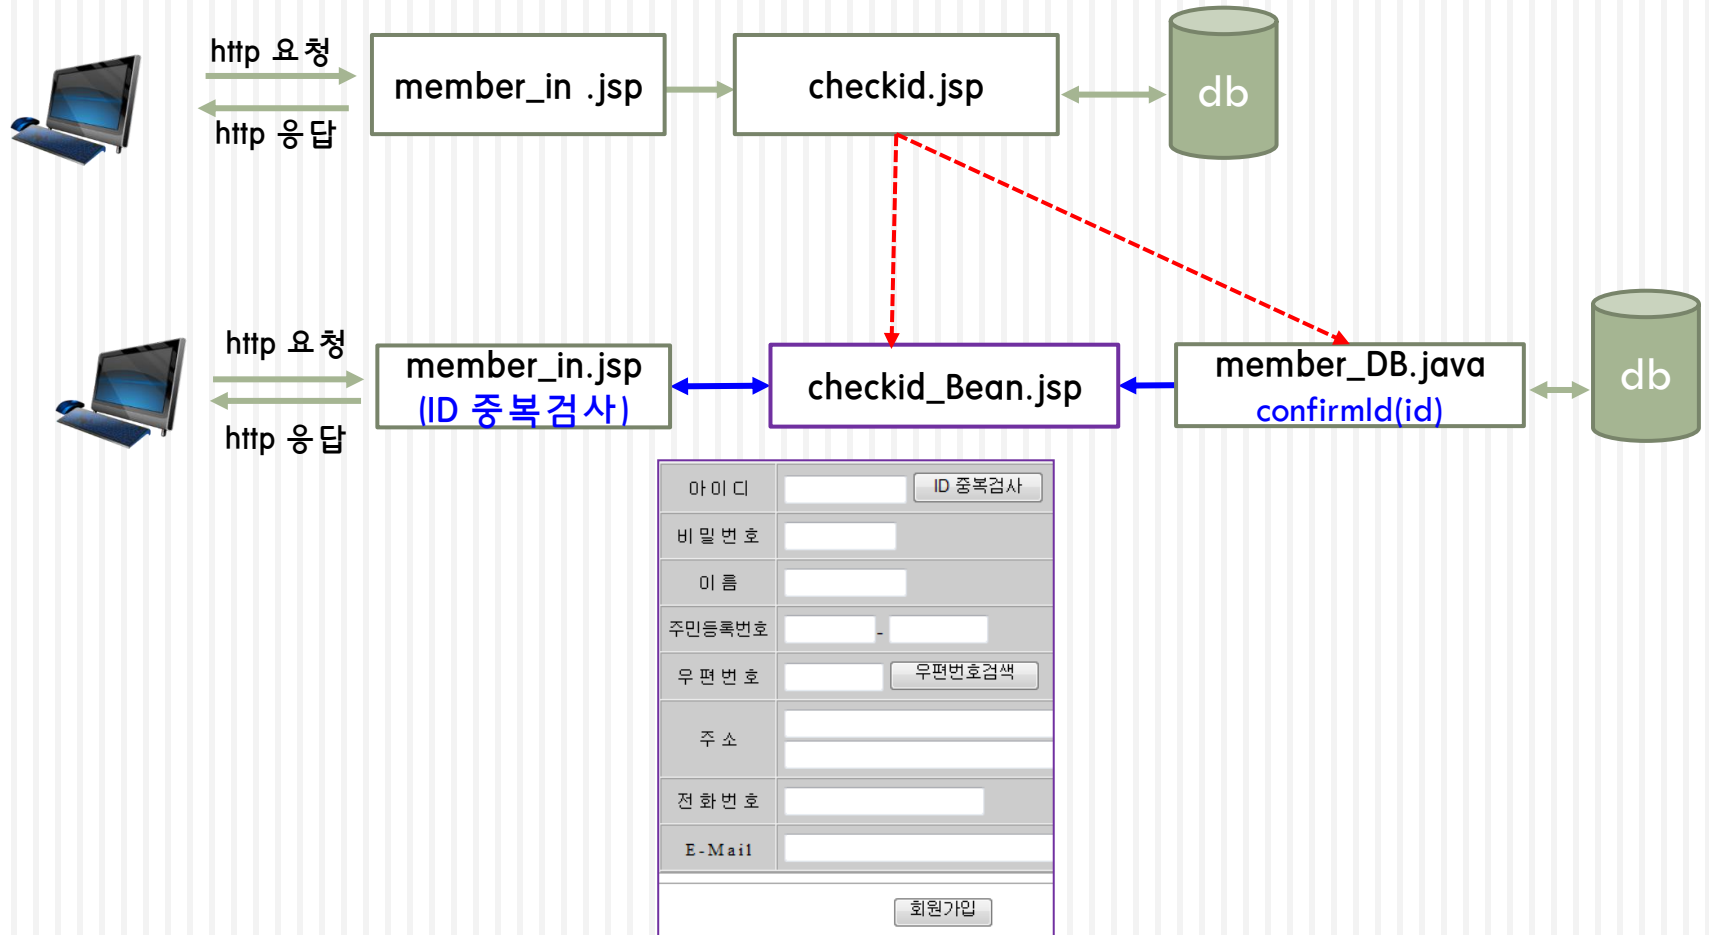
http 요청

http 응답

member_in .jsp

checkid.jsp

db

http 요청

http 응답

member_in.jsp
(ID 중복검사)

checkid_Bean.jsp

member_DB.java
confirmId(id)

db

| 아이디 | ID 중복검사 |
|---|---|
| 비밀번호 | |
| 이름 | |
| 주민등록번호 | - |
| 우편번호 | 우편번호검색 |
| 주소 | |
| 전화번호 | |
| E-Mail | |

회원가입